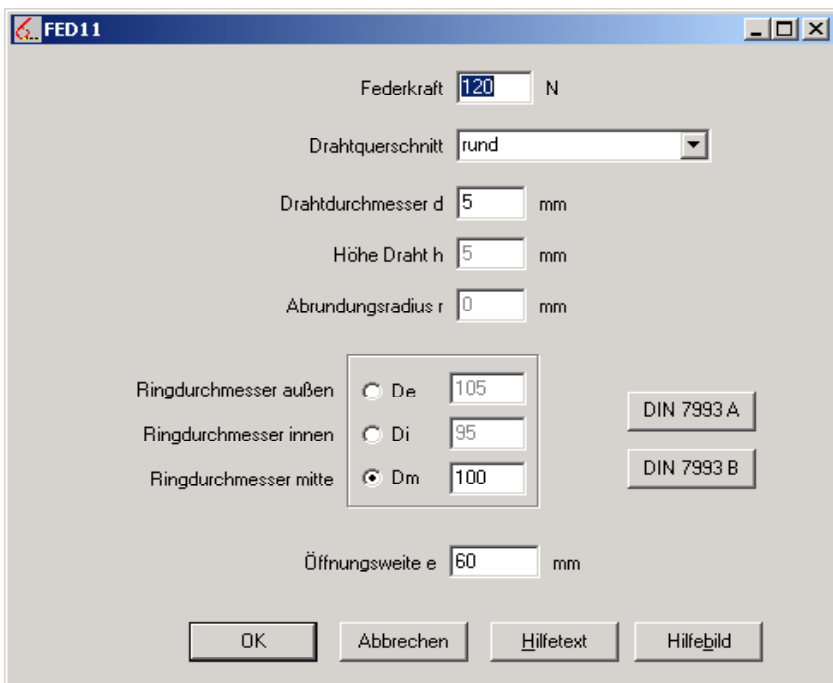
FED11

Federkraft 120 N

Drahtquerschnitt rund

Drahtdurchmesser d 5 mm

Höhe Draht h 5 mm

Abrundungsradius r 0 mm

Ringdurchmesser außen De 105

Ringdurchmesser innen Di 95

Ringdurchmesser mitte Dm 100

DIN 7993 A

DIN 7993 B

Öffnungsweite e 60 mm

OK Abbrechen Hilfetext Hilfebild